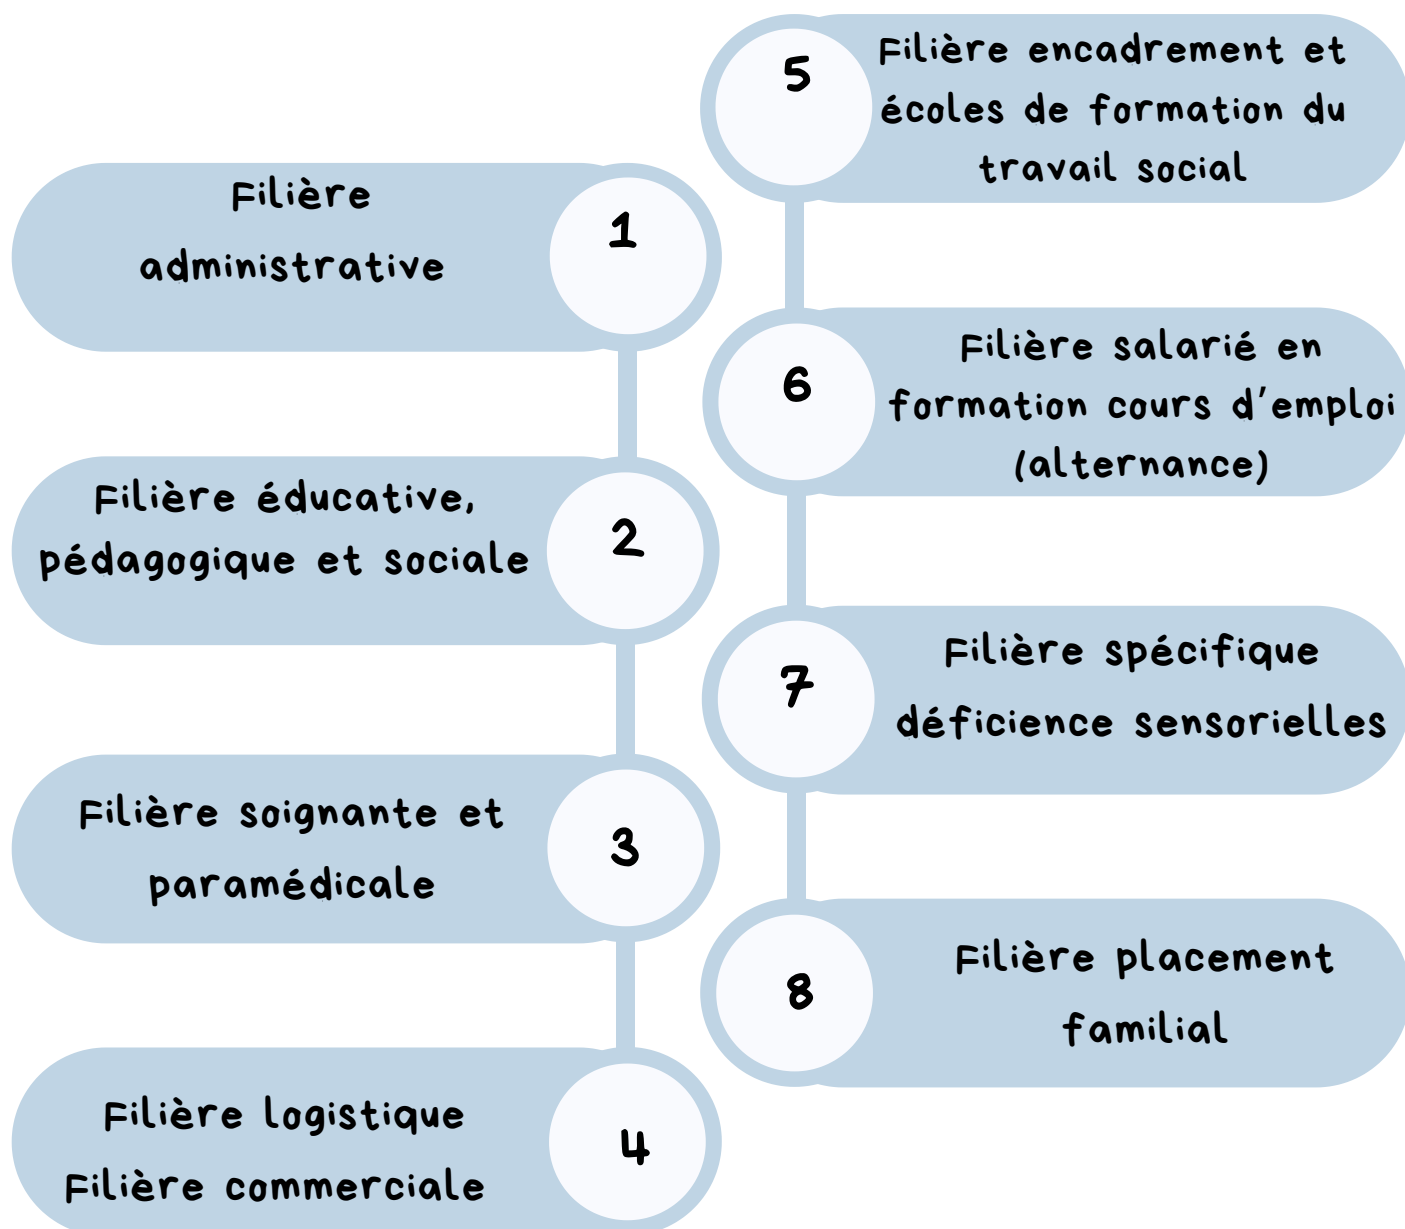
Filière administrative

1

Filière éducative, pédagogique et sociale

2

Filière soignante et paramédicale

3

Filière logistique
Filière commerciale

4

5

Filière encadrement et écoles de formation du travail social

6

Filière salarié en formation cours d'emploi (alternance)

7

Filière spécifique déficience sensorielles

8

Filière placement familial